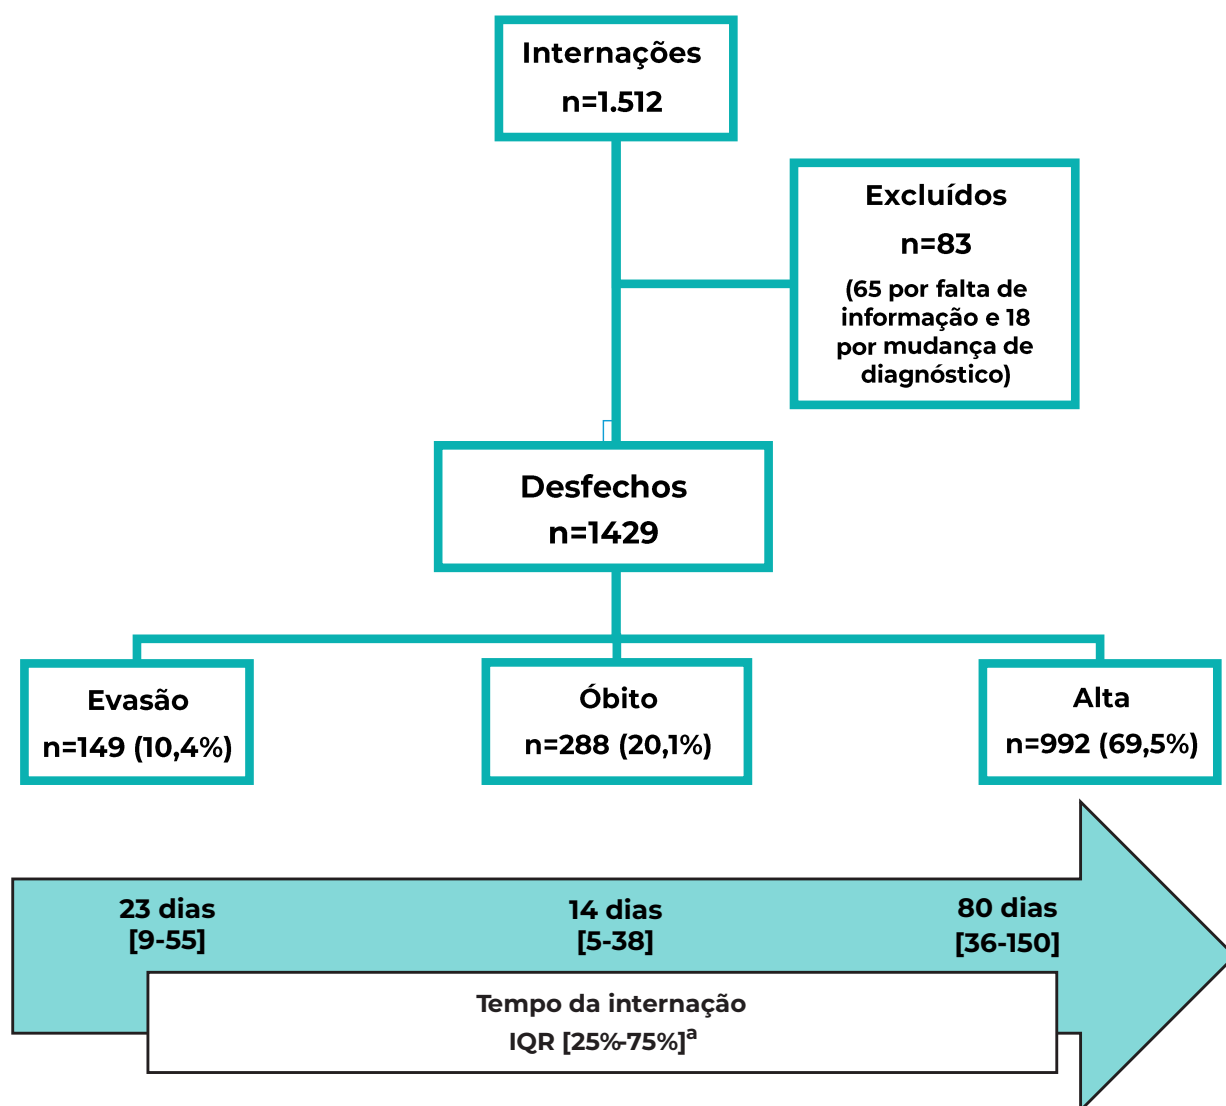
Internações
n=1.512

Excluídos
n=83
(65 por falta de informação e 18 por mudança de diagnóstico)

Desfechos
n=1429

Evasão
n=149 (10,4%)

Óbito
n=288 (20,1%)

Alta
n=992 (69,5%)

23 dias
[9-55]

14 dias
[5-38]

80 dias
[36-150]

Tempo da internação
IQR [25%-75%]$^{a}$